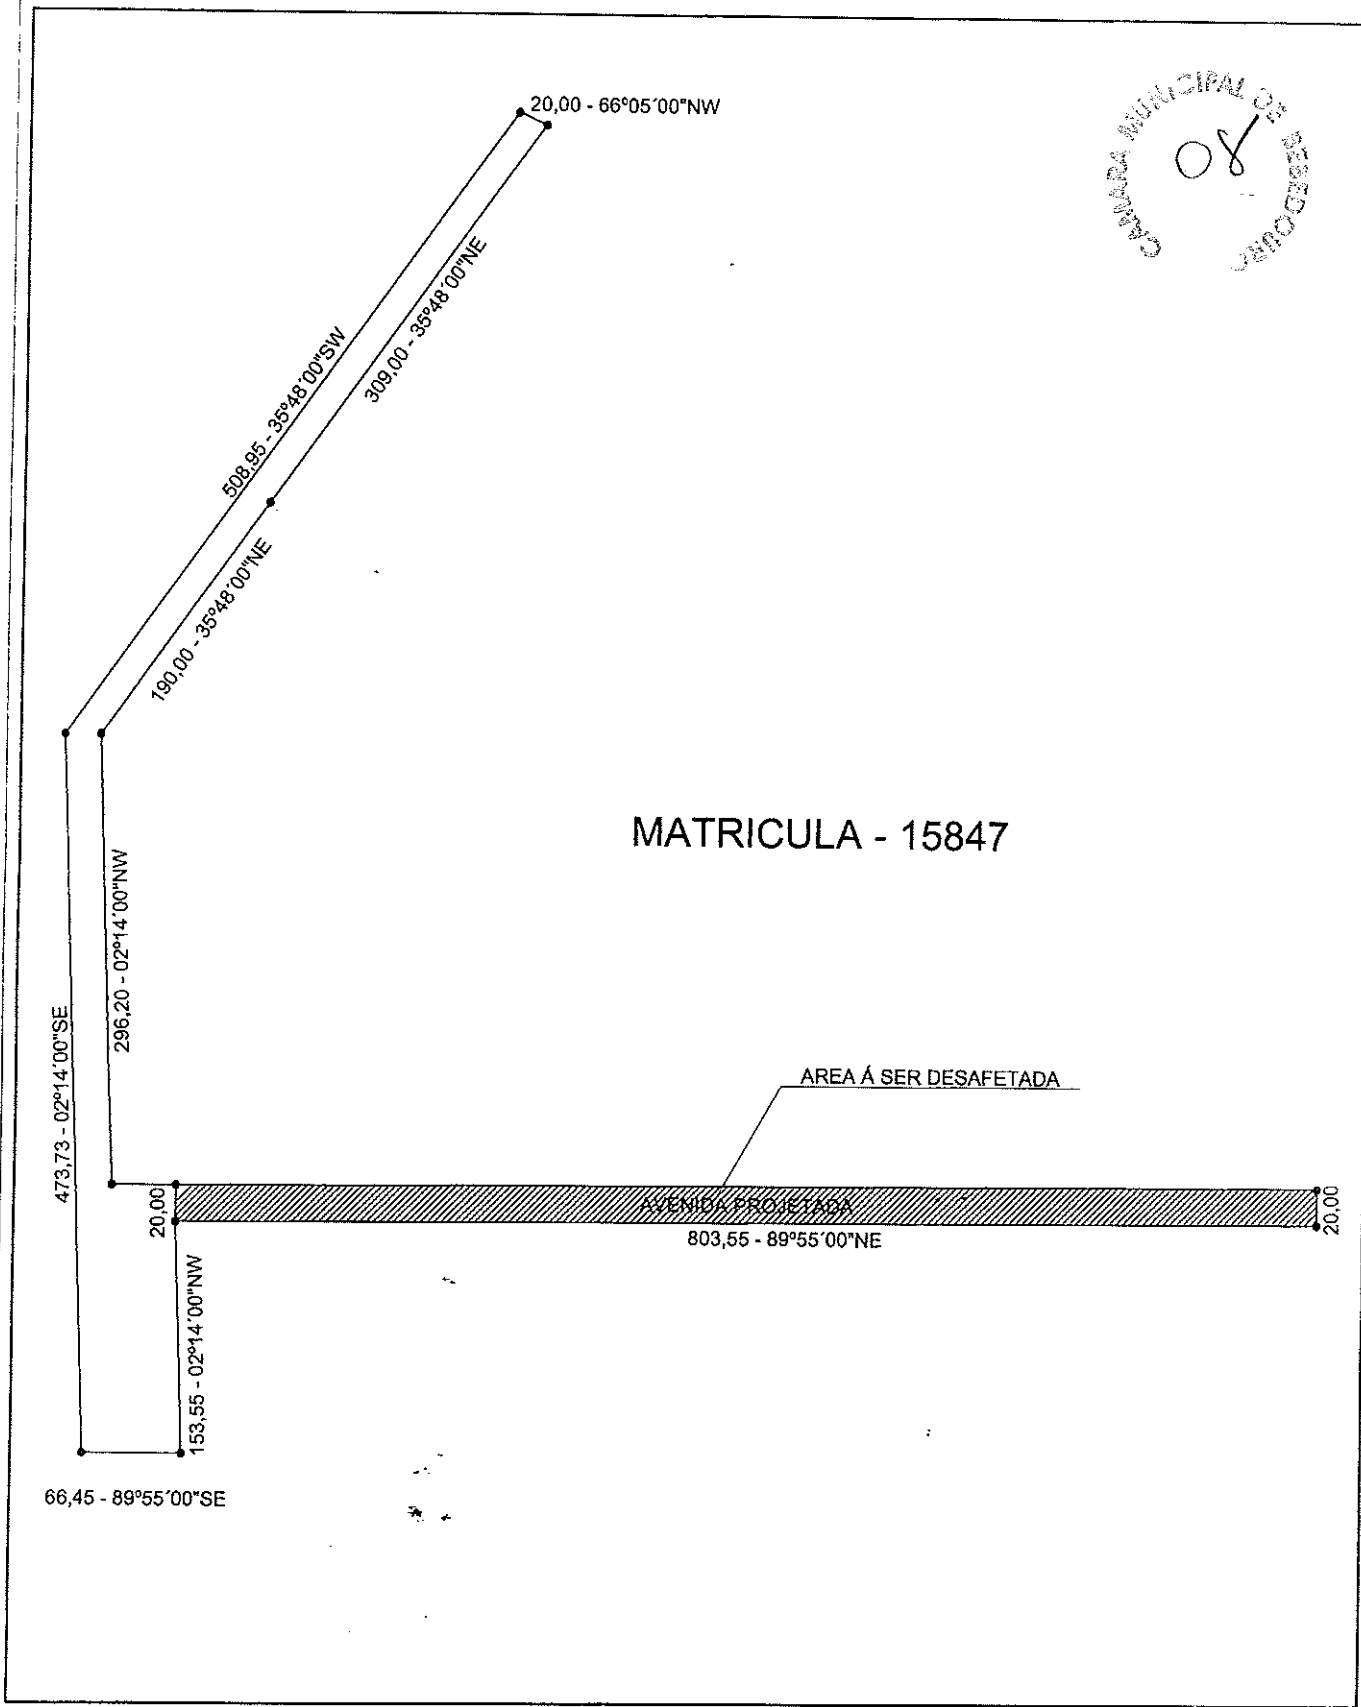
20,00 - 66°05´00"NW

CAMARA MUNICIPAL DE BEBEDOURO

08

508,95 - 35°48´00"SW

309,00 - 35°48´00"NE

190,00 - 35°48´00"NE

MATRICULA - 15847

296,20 - 02°14´00"NW

473,73 - 02°14´00"SE

AREA Á SER DESAFETADA

20,00

AVENIDA PROJETADA

20,00

803,55 - 89°55´00"NE

153,55 - 02°14´00"NW

66,45 - 89°55´00"SE